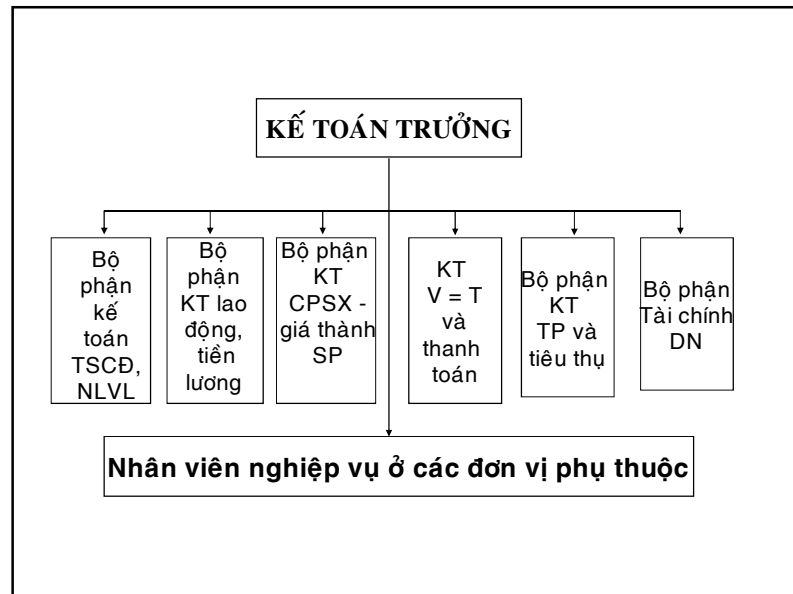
KẾ TOÁN TRƯỞNG

Bộ phận kế toán TSCĐ, NLVL

Bộ phận KT lao động, tiền lương

Bộ phận KT CPSX - giá thành SP

KT V = T và thanh toán

Bộ phận KT TP và tiêu thụ

Bộ phận Tài chính DN

Nhân viên nghiệp vụ ở các đơn vị phụ thuộc